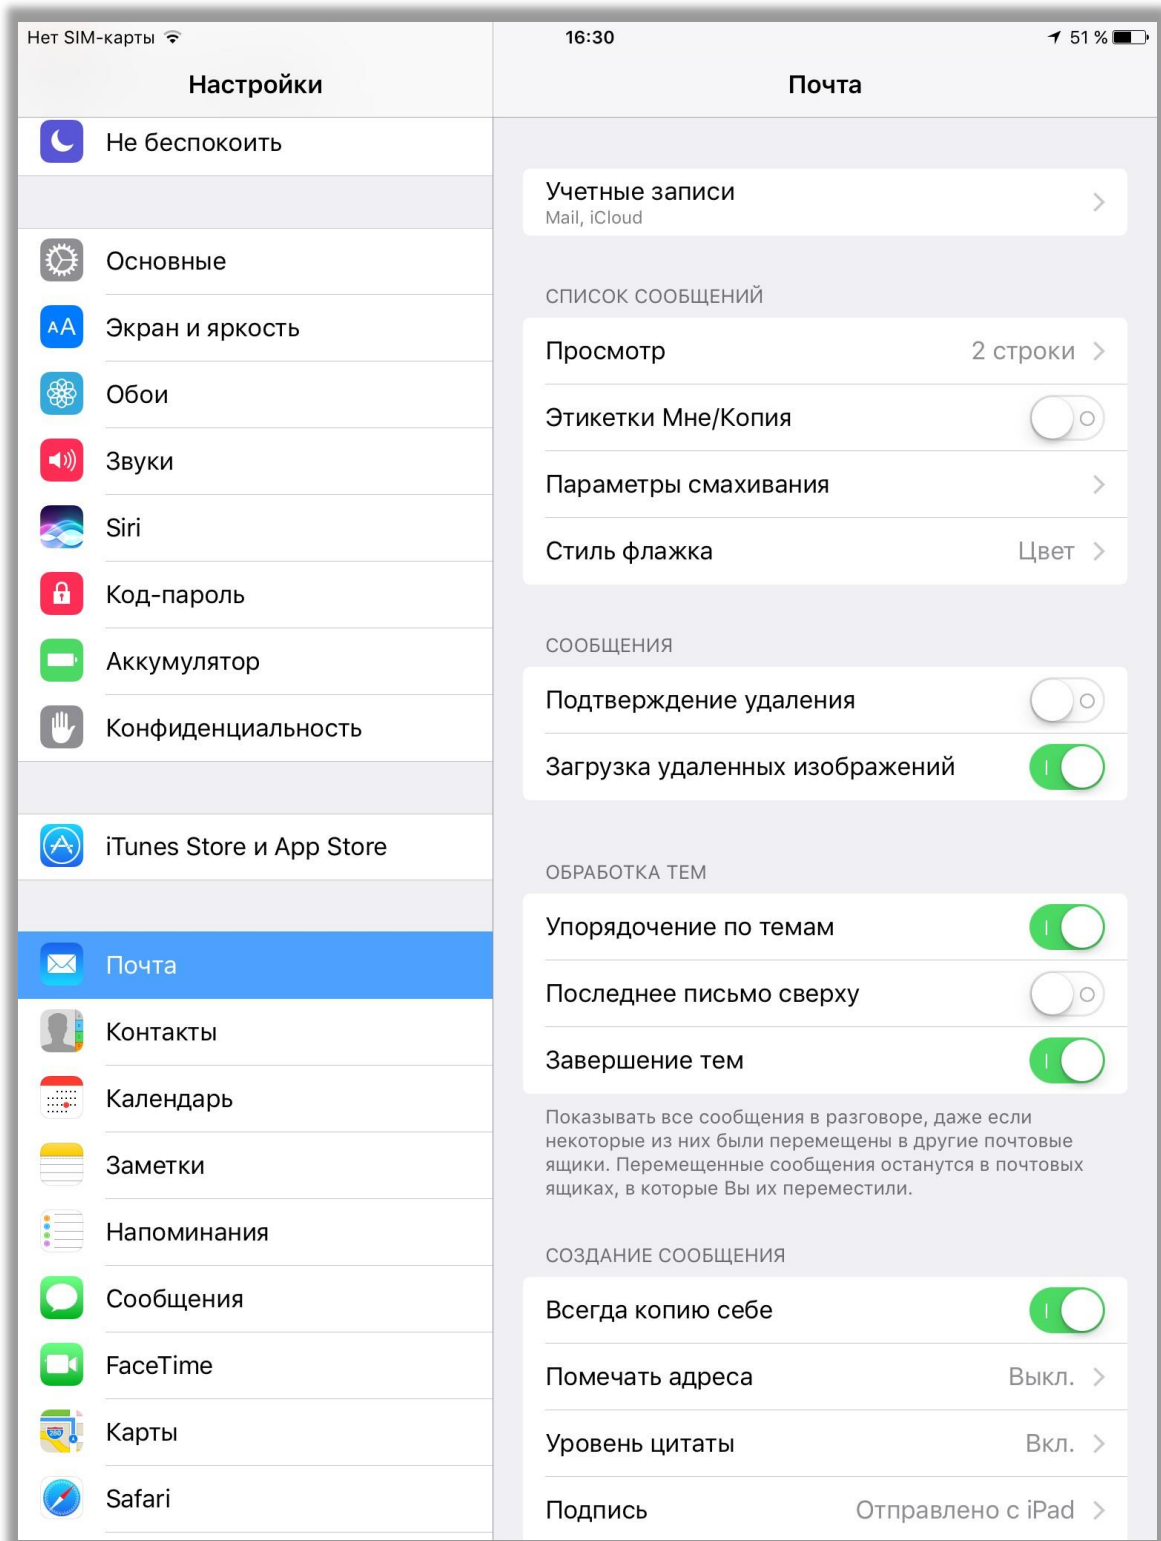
Нет SIM-карты
16:30
51 %

Настройки

Не беспокоить

Основные
Экран и яркость
Обои
Звуки
Siri
Код-пароль
Аккумулятор
Конфиденциальность

iTunes Store и App Store

Почта
Контакты
Календарь
Заметки
Напоминания
Сообщения
FaceTime
Карты
Safari

Почта

Учетные записи
Mail, iCloud

СПИСОК СООБЩЕНИЙ
Просмотр 2 строки
Этикетки Мне/Копия
Параметры смахивания
Стиль флажка Цвет

СООБЩЕНИЯ
Подтверждение удаления
Загрузка удаленных изображений

ОБРАБОТКА ТЕМ
Упорядочение по темам
Последнее письмо сверху
Завершение тем

Показывать все сообщения в разговоре, даже если некоторые из них были перемещены в другие почтовые ящики. Перемещенные сообщения останутся в почтовых ящиках, в которые Вы их переместили.

СОЗДАНИЕ СООБЩЕНИЯ
Всегда копию себе
Помечать адреса Выкл.
Уровень цитаты Вкл.
Подпись Отправлено с iPad